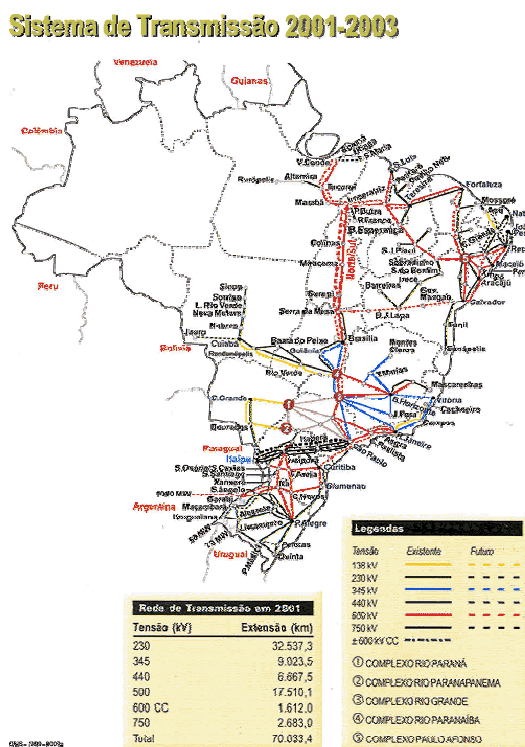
Sistema de Transmissão 2001-2003

Venezuela
Guianas
Colômbia
Peru
Bolívia
Paraguai
Argentina
Uruguai

V.Conde
Altamira
Rurópolis
Marabá
Tucuruí
Imperatriz
S.Luís
Fortaleza
Teresina
Mossoró
Natal
P.Dutra
B.Esperança
Colinas
Miracema
Gurupi
Serra da Mesa
Barreiras
Sobradinho
S.do Bonfim
Irecê
Macaíba
Aracaju
Salvador
B.J.Lapa
Sinop
Sorriso
Nova Mutum
Jauru
Cuiabá
Rondonópolis
Barra do Peixe
Brasília
Rio Verde
Montes Claros
Mascarenhas
Vitória
C.Grande
Dourados
Itaipu
Curitiba
Blumenau
Londrina
Lajeado
C.Novos
P.Alegre
Itá
Livramento
Pelotas
Quinta
São Paulo
Itajubá

Legendas
Tensão | Existente | Futuro
138 kV
230 kV
345 kV
440 kV
500 kV
750 kV
± 600 kV CC

① COMPLEXO RIO PARANÁ
② COMPLEXO RIO PARANAPANEMA
③ COMPLEXO RIO GRANDE
④ COMPLEXO RIO PARANAÍBA
⑤ COMPLEXO PAULO AFONSO

Rede de Transmissão em 2001

| Tensão (kV) | Extensão (km) |
|---|---|
| 230 | 32.537,3 |
| 345 | 9.023,5 |
| 440 | 6.667,5 |
| 500 | 17.510,1 |
| 600 CC | 1.612,0 |
| 750 | 2.683,0 |
| Total | 70.033,4 |

ONS - 1999 - 2003